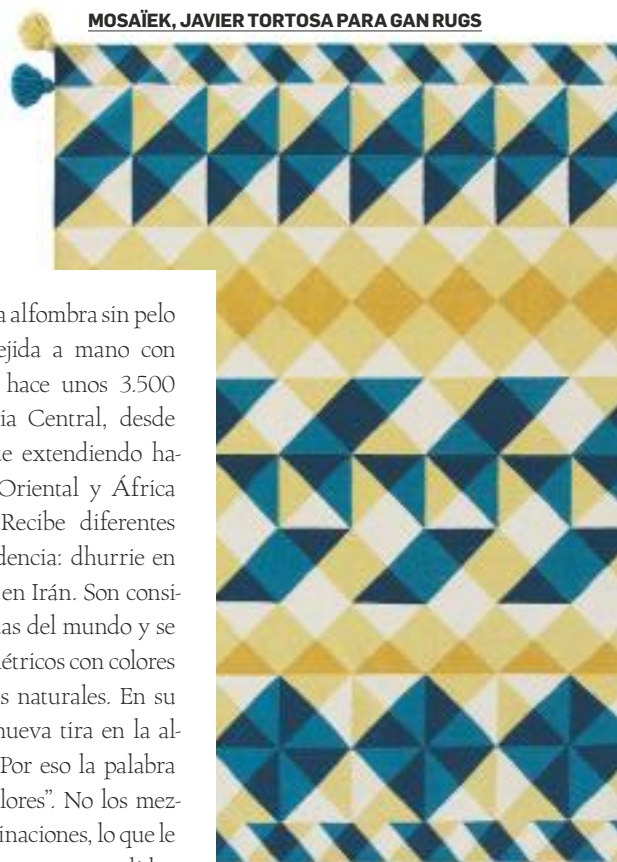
MOSAÏEK, JAVIER TORTOSA PARA GAN RUGS

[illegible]a alfombra sin pelo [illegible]ejida a mano con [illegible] hace unos 3.500 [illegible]ia Central, desde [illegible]e extendiendo ha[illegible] Oriental y África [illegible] Recibe diferentes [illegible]dencia: dhurrie en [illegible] en Irán. Son consi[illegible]as del mundo y se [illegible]étricos con colores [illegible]s naturales. En su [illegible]nueva tira en la al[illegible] Por eso la palabra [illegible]lores". No los mez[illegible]inaciones, lo que le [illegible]